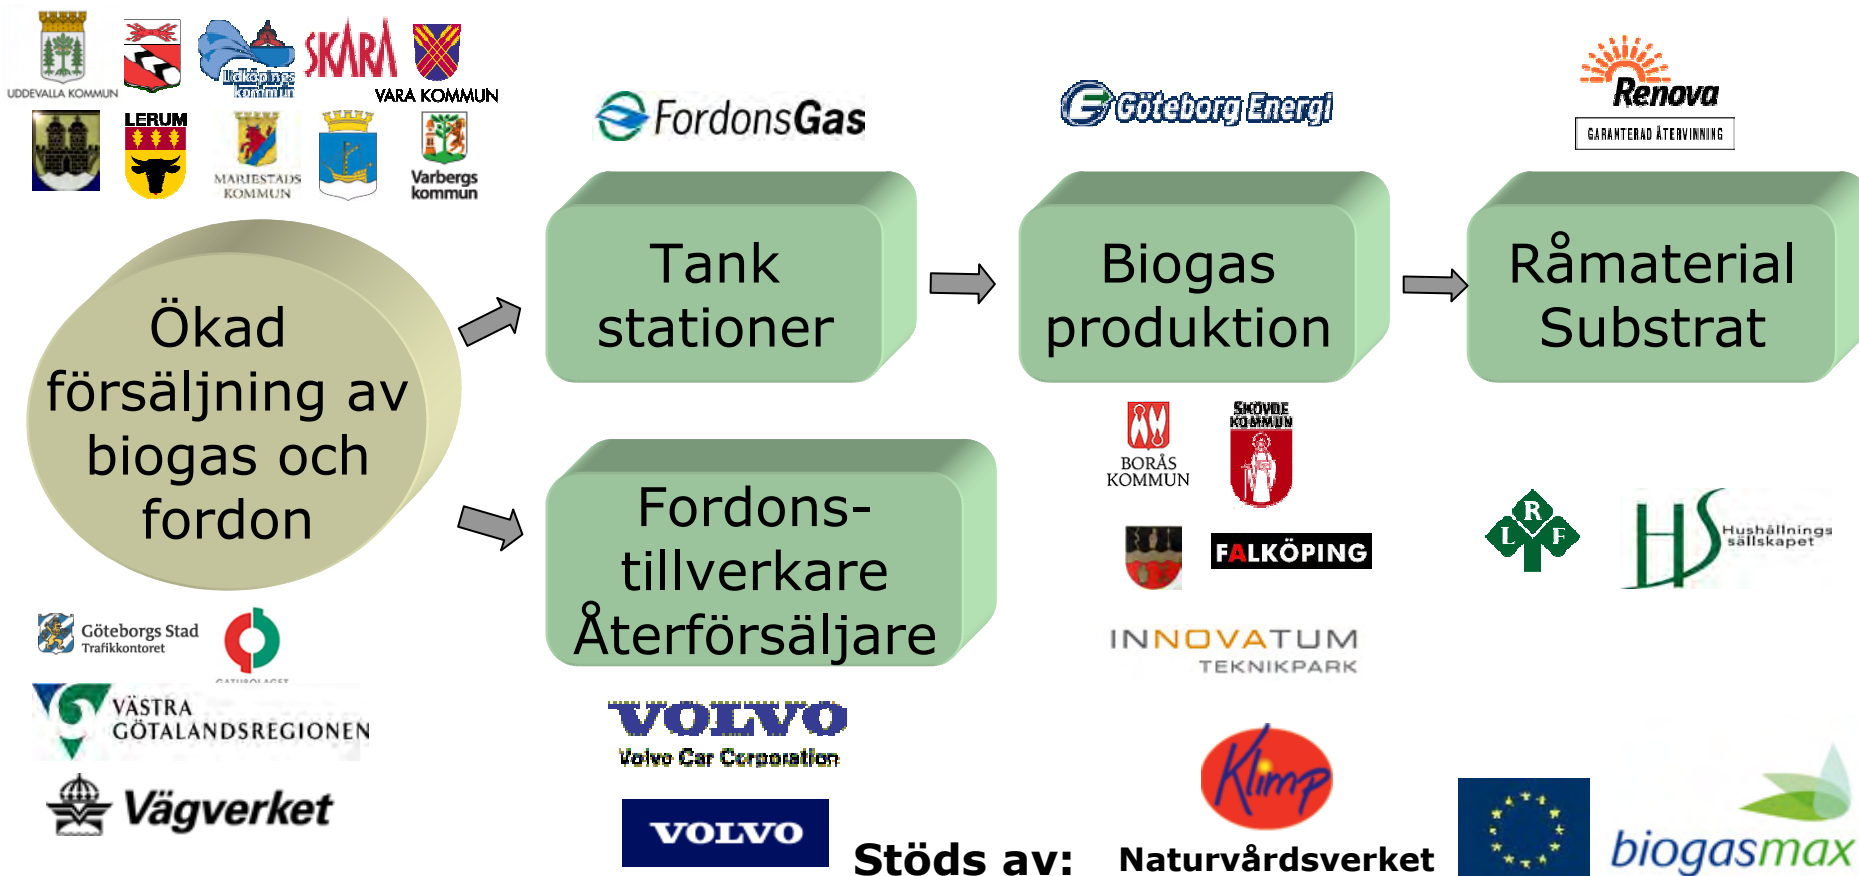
UDDEVALLA KOMMUN
Lidköpings kommun
SKARA
VARA KOMMUN
LERUM
MARIESTADS KOMMUN
Varbergs kommun

FordonsGas

Göteborg Energi

Renova
GARANTERAD ÅTERVINNING

Ökad försäljning av biogas och fordon

Tank stationer

Biogas produktion

Råmaterial Substrat

Fordons-tillverkare Återförsäljare

BORÅS KOMMUN
SKÖVDE KOMMUN
FALKÖPING
INNOVATUM TEKNIKPARK

L R F
Hushållnings sällskapet

Göteborgs Stad Trafikkontoret
GATUBOLAGET
VÄSTRA GÖTALANDSREGIONEN
Vägverket

VOLVO
Volvo Car Corporation
VOLVO

Stöds av:
Klimp
Naturvårdsverket
biogasmax